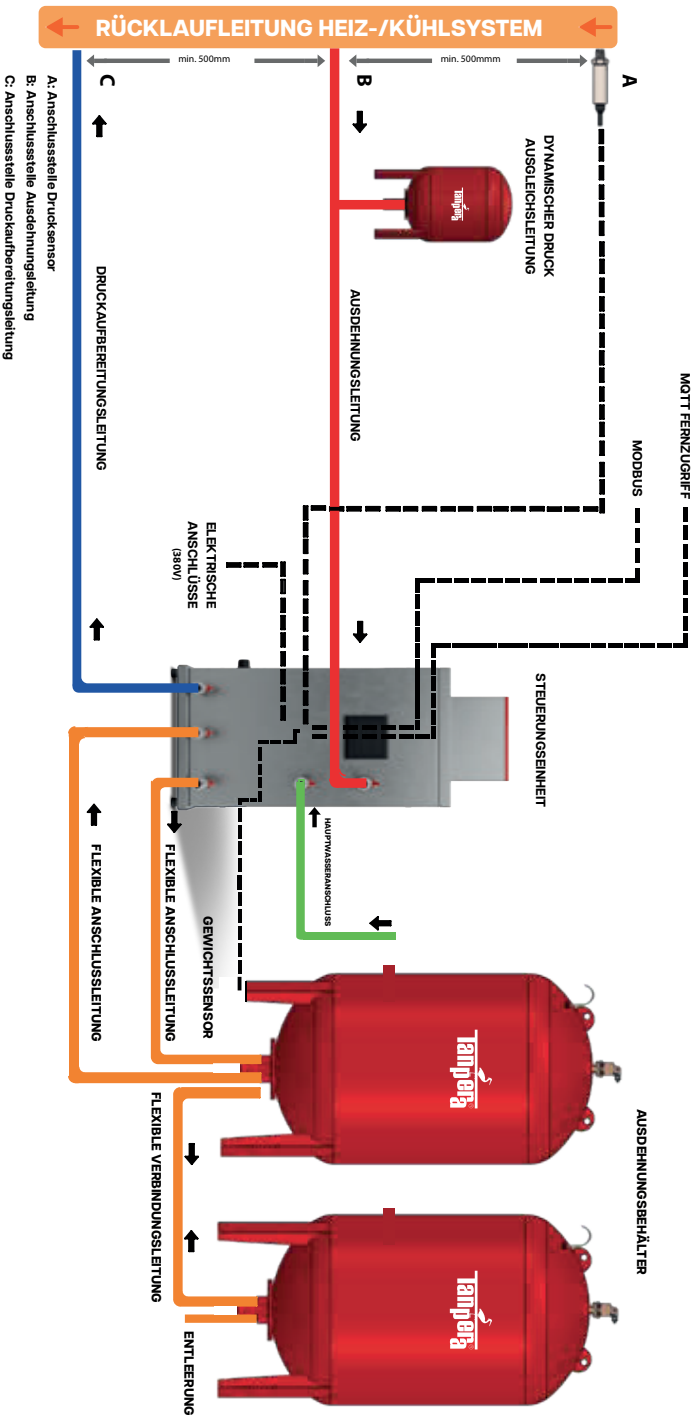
RÜCKLAUFLEITUNG HEIZ-/KÜHLSYSTEM

min. 500mm

min. 500mm

C

B

A

A: Anschlussstelle Drucksensor
B: Anschlussstelle Ausdehnungsleitung
C: Anschlussstelle Druckaufbereitungsleitung

DYNAMISCHER DRUCK AUSGLEICHSLEITUNG

Tanpera

DRUCKAUFBEREITUNGSLEITUNG

AUSDEHNUNGSLEITUNG

MOTT FERNZUGRIFF

MODBUS

ELEKTRISCHE ANSCHLÜSSE (380V)

STEUERUNGSEINHEIT

HAUPTWASSERANSCHLUSS

FLEXIBLE ANSCHLUSSLEITUNG

FLEXIBLE ANSCHLUSSLEITUNG

GEWICHTSSENSOR

Tanpera

AUSDEHNUNGSBEHÄLTER

FLEXIBLE VERBINDUNGSLEITUNG

Tanpera

ENTLEERUNG